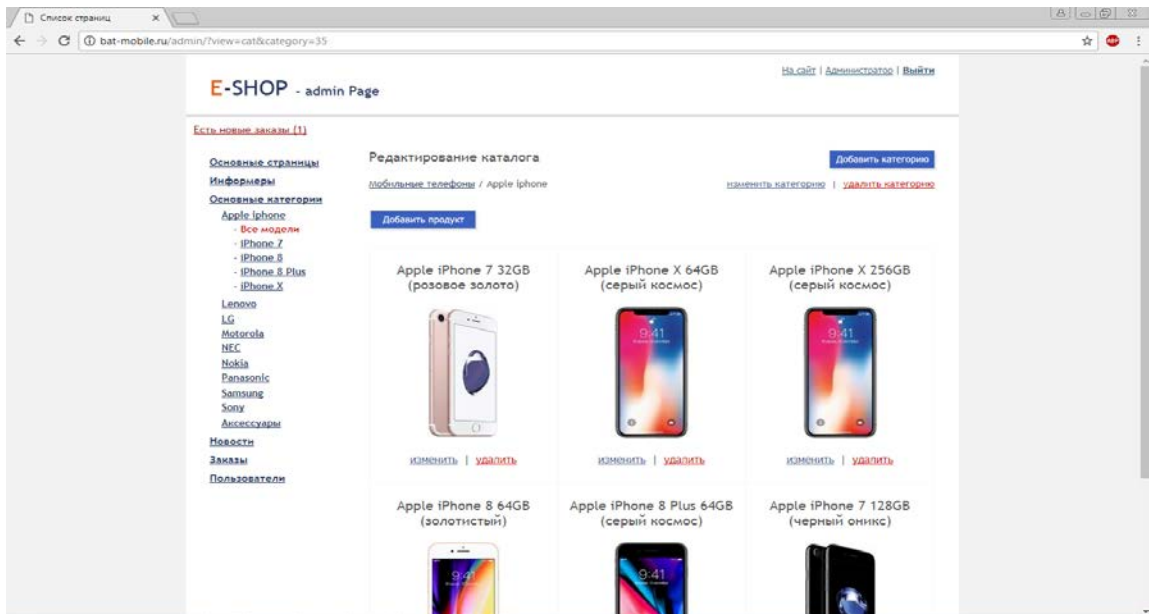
Список страниц ×

bat-mobile.ru/admin/?view=cat&category=35

E-SHOP - admin Page

На сайт | Администратор | Выйти

Есть новые заказы (1)

Основные страницы
Информеры
Основные категории
Apple Iphone
- Все модели
- iPhone 7
- iPhone 8
- iPhone 8 Plus
- iPhone X
Lenovo
LG
Motorola
NEC
Nokia
Panasonic
Samsung
Sony
Аксессуары
Новости
Заказы
Пользователи

Редактирование каталога

Добавить категорию

Мобильные телефоны / Apple Iphone

изменить категорию | удалить категорию

Добавить продукт

Apple iPhone 7 32GB (розовое золото)

изменить | удалить

Apple iPhone X 64GB (серый космос)

9:41

изменить | удалить

Apple iPhone X 256GB (серый космос)

9:41

изменить | удалить

Apple iPhone 8 64GB (золотистый)

9:41

Apple iPhone 8 Plus 64GB (серый космос)

9:41

Apple iPhone 7 128GB (черный оникс)